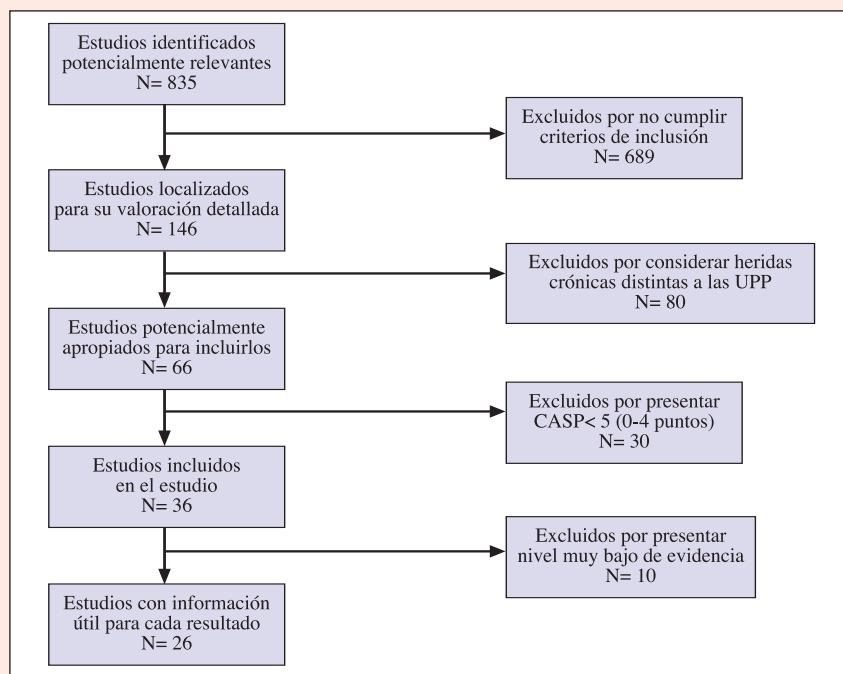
Estudios identificados potencialmente relevantes
N= 835

Excluidos por no cumplir criterios de inclusión
N= 689

Estudios localizados para su valoración detallada
N= 146

Excluidos por considerar heridas crónicas distintas a las UPP
N= 80

Estudios potencialmente apropiados para incluirlos
N= 66

Excluidos por presentar CASP< 5 (0-4 puntos)
N= 30

Estudios incluidos en el estudio
N= 36

Excluidos por presentar nivel muy bajo de evidencia
N= 10

Estudios con información útil para cada resultado
N= 26